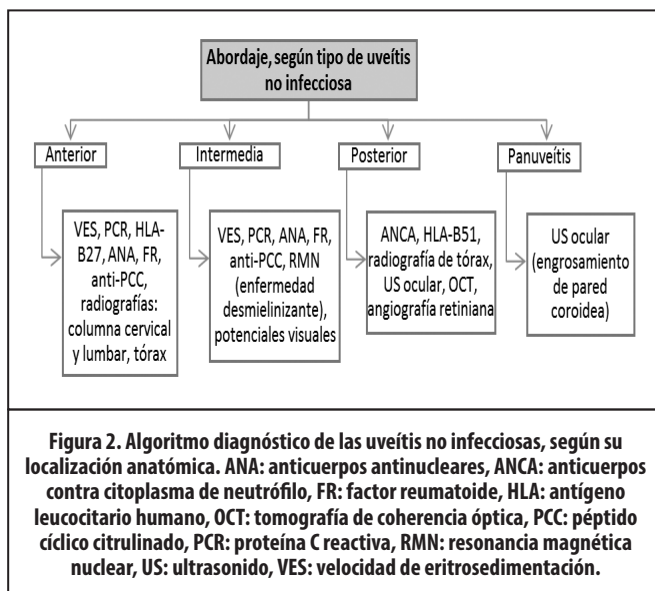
Abordaje, según tipo de uveítis no infecciosa

Anterior

Intermedia

Posterior

Panuveítis

VES, PCR, HLA-B27, ANA, FR, anti-PCC, radiografías: columna cervical y lumbar, tórax

VES, PCR, ANA, FR, anti-PCC, RMN (enfermedad desmielinizante), potenciales visuales

ANCA, HLA-B51, radiografía de tórax, US ocular, OCT, angiografía retiniana

US ocular (engrosamiento de pared coroidea)

Figura 2. Algoritmo diagnóstico de las uveítis no infecciosas, según su localización anatómica. ANA: anticuerpos antinucleares, ANCA: anticuerpos contra citoplasma de neutrófilo, FR: factor reumatoide, HLA: antígeno leucocitario humano, OCT: tomografía de coherencia óptica, PCC: péptido cíclico citrulinado, PCR: proteína C reactiva, RMN: resonancia magnética nuclear, US: ultrasonido, VES: velocidad de eritrosedimentación.